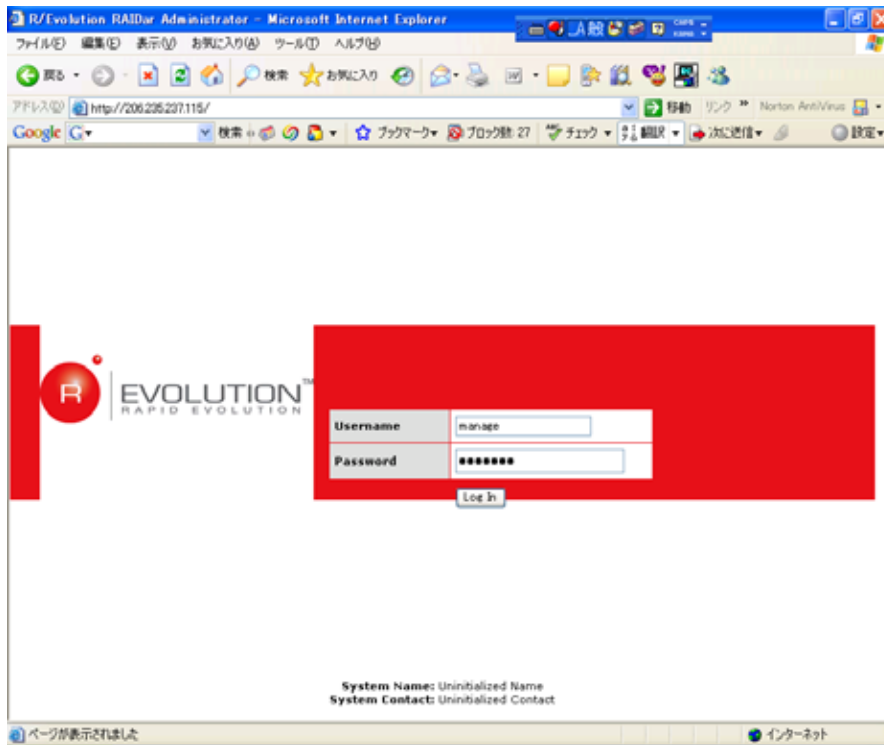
R/Evolution RAIDar Administrator - Microsoft Internet Explorer

ファイル(F) 編集(E) 表示(V) お気に入り(A) ツール(T) ヘルプ(H)

戻る 検索 お気に入り

アドレス(D) http://206.235.237.115/ 移動 リンク » Norton AntiVirus

Google G 検索 ブックマーク ブロック数: 27 チェック 翻訳 次に送信 設定

R EVOLUTION™ RAPID EVOLUTION

| Username | manage |
|---|---|
| Password | ••••••• |

Log In

System Name: Uninitialized Name
System Contact: Uninitialized Contact

ページが表示されました インターネット